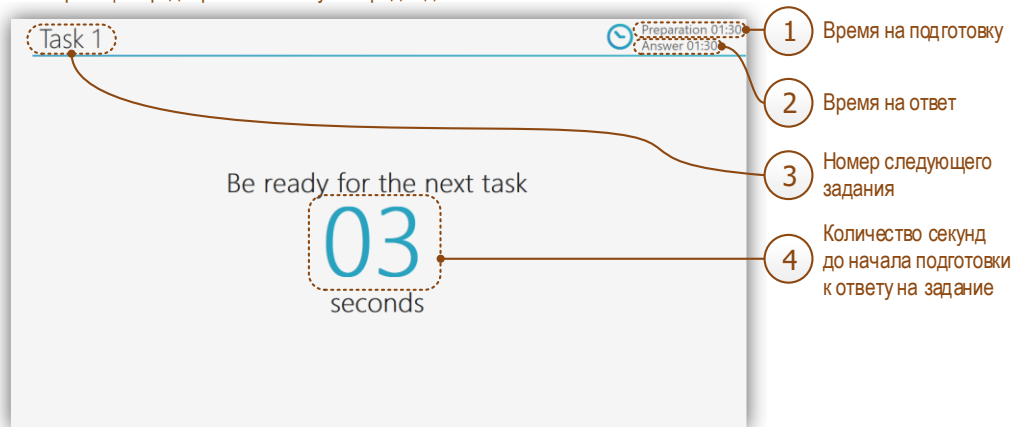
Task 1

Preparation 01:30
Answer 01:30

Be ready for the next task
03
seconds

1 Время на подготовку
2 Время на ответ
3 Номер следующего задания
4 Количество секунд до начала подготовки к ответу на задание